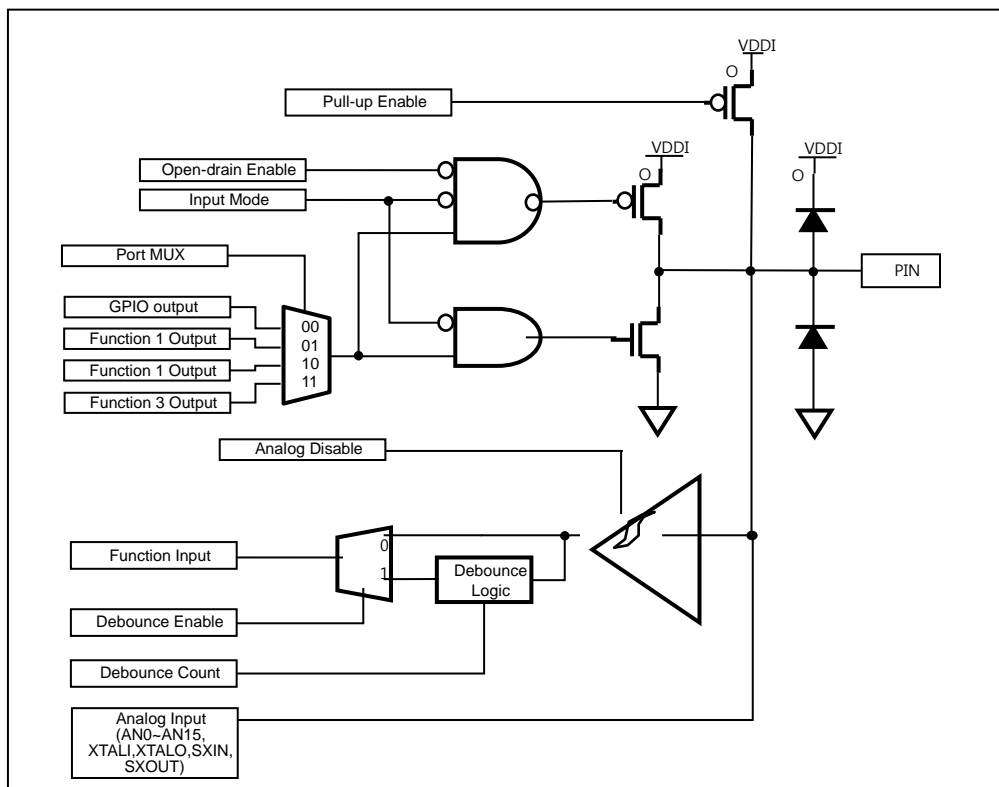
VDDI
O
Pull-up Enable
VDDI
O
VDDI
O
Open-drain Enable
Input Mode
Port MUX
PIN
GPIO output
00
Function 1 Output
01
10
Function 1 Output
11
Function 3 Output
Analog Disable
Function Input
0
1
Debounce Logic
Debounce Enable
Debounce Count
Analog Input (AN0~AN15, XTALI,XTALO,SXIN, SXOUT)